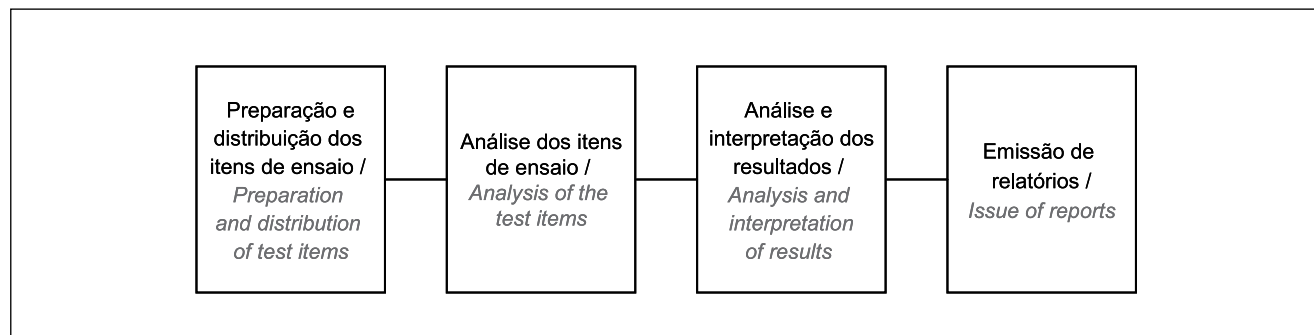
Preparação e distribuição dos itens de ensaio / *Preparation and distribution of test items*

Análise dos itens de ensaio / *Analysis of the test items*

Análise e interpretação dos resultados / *Analysis and interpretation of results*

Emissão de relatórios / *Issue of reports*